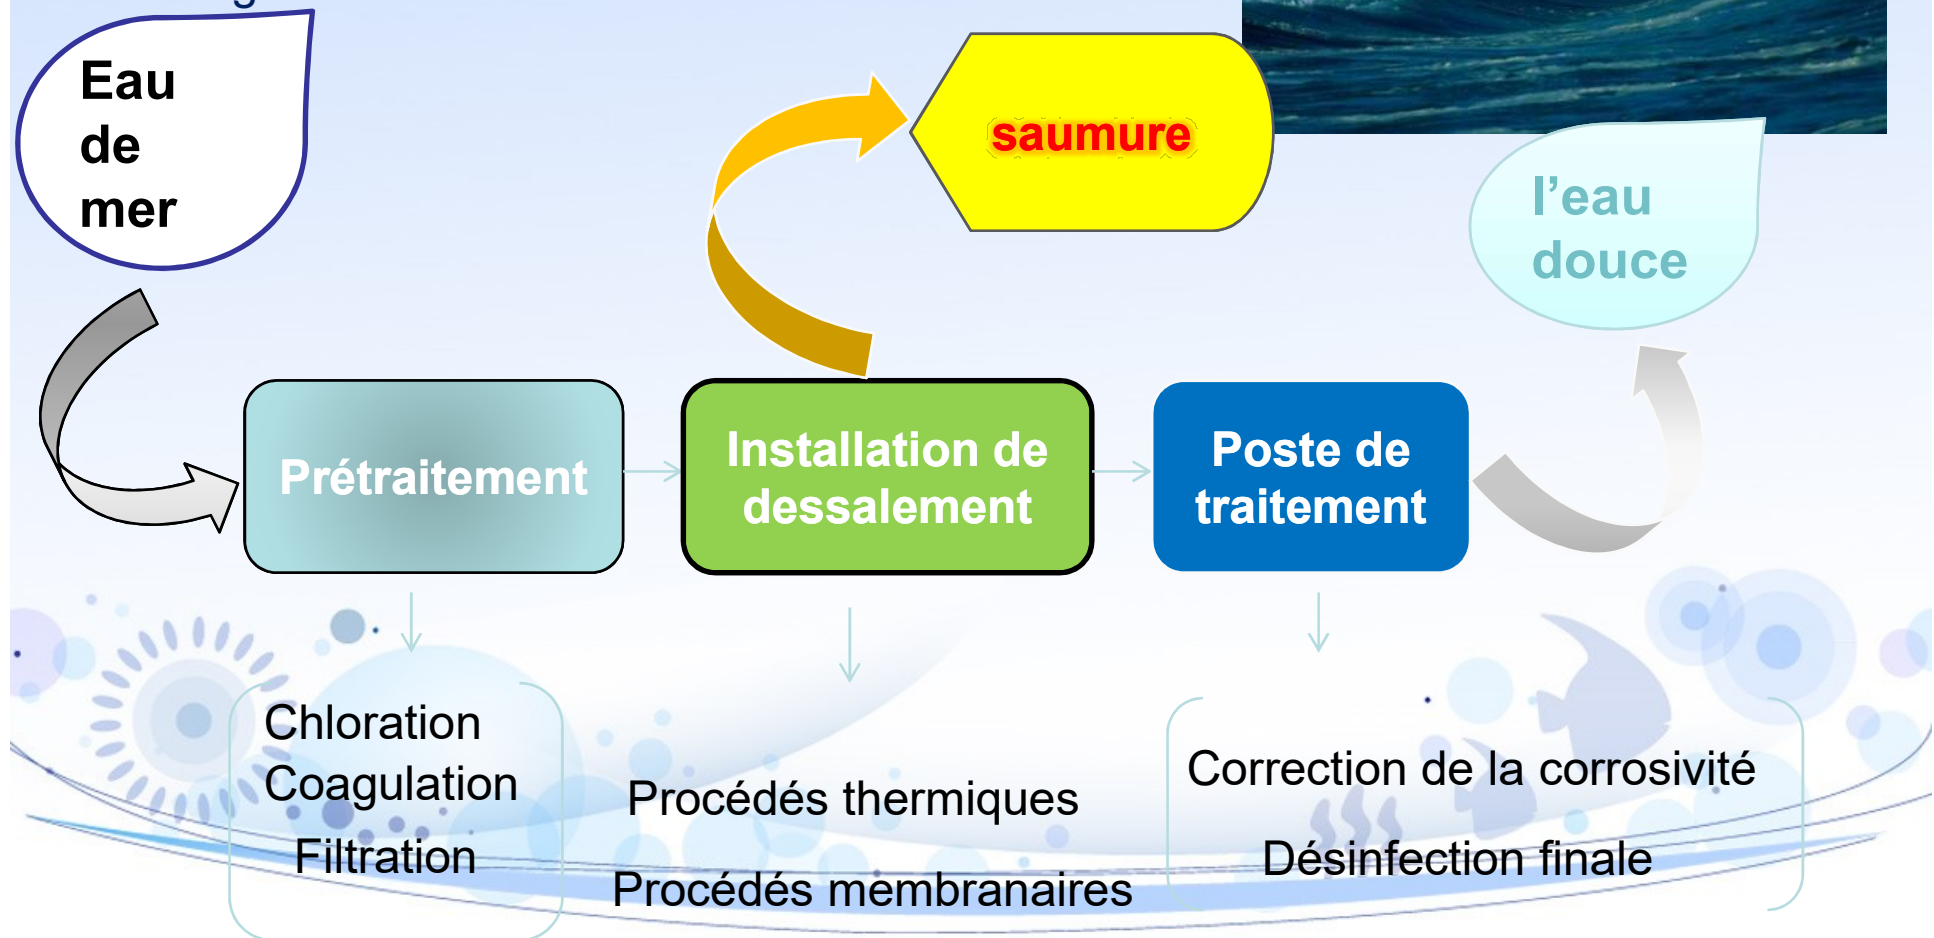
Eau de mer

saumure

l’eau douce

Prétraitement

Installation de dessalement

Poste de traitement

Chloration
Coagulation
Filtration

Procédés thermiques
Procédés membranaires

Correction de la corrosivité
Désinfection finale